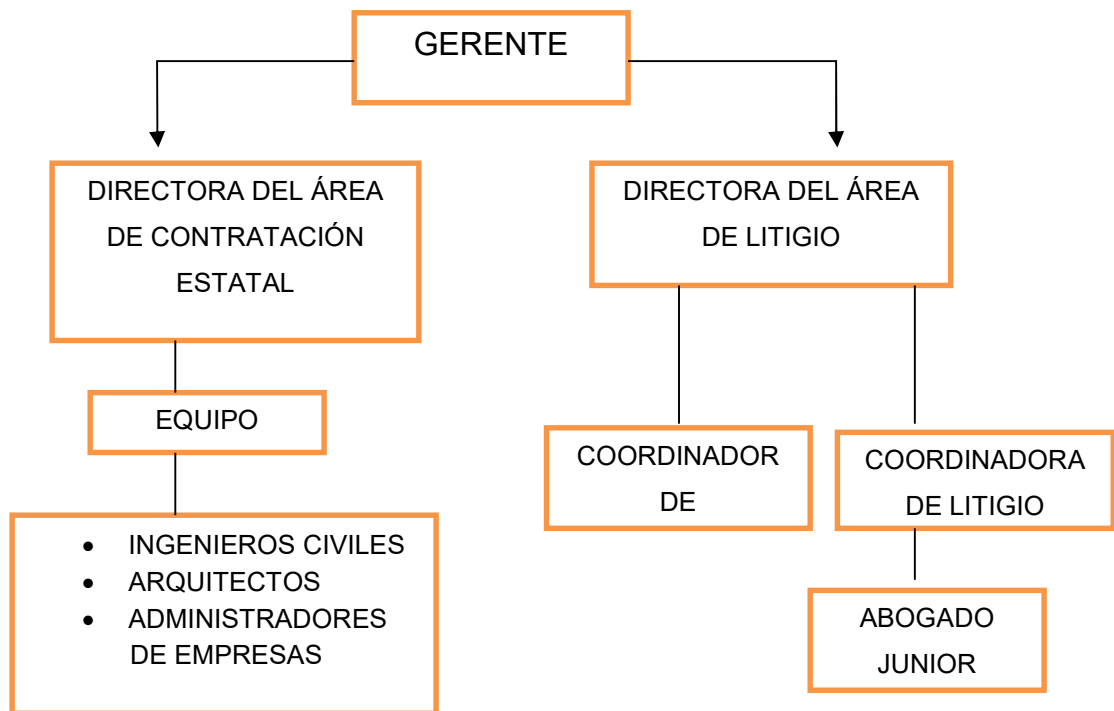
GERENTE

DIRECTORA DEL ÁREA DE CONTRATACIÓN ESTATAL

DIRECTORA DEL ÁREA DE LITIGIO

EQUIPO

- INGENIEROS CIVILES
- ARQUITECTOS
- ADMINISTRADORES DE EMPRESAS

COORDINADOR DE

COORDINADORA DE LITIGIO

ABOGADO JUNIOR